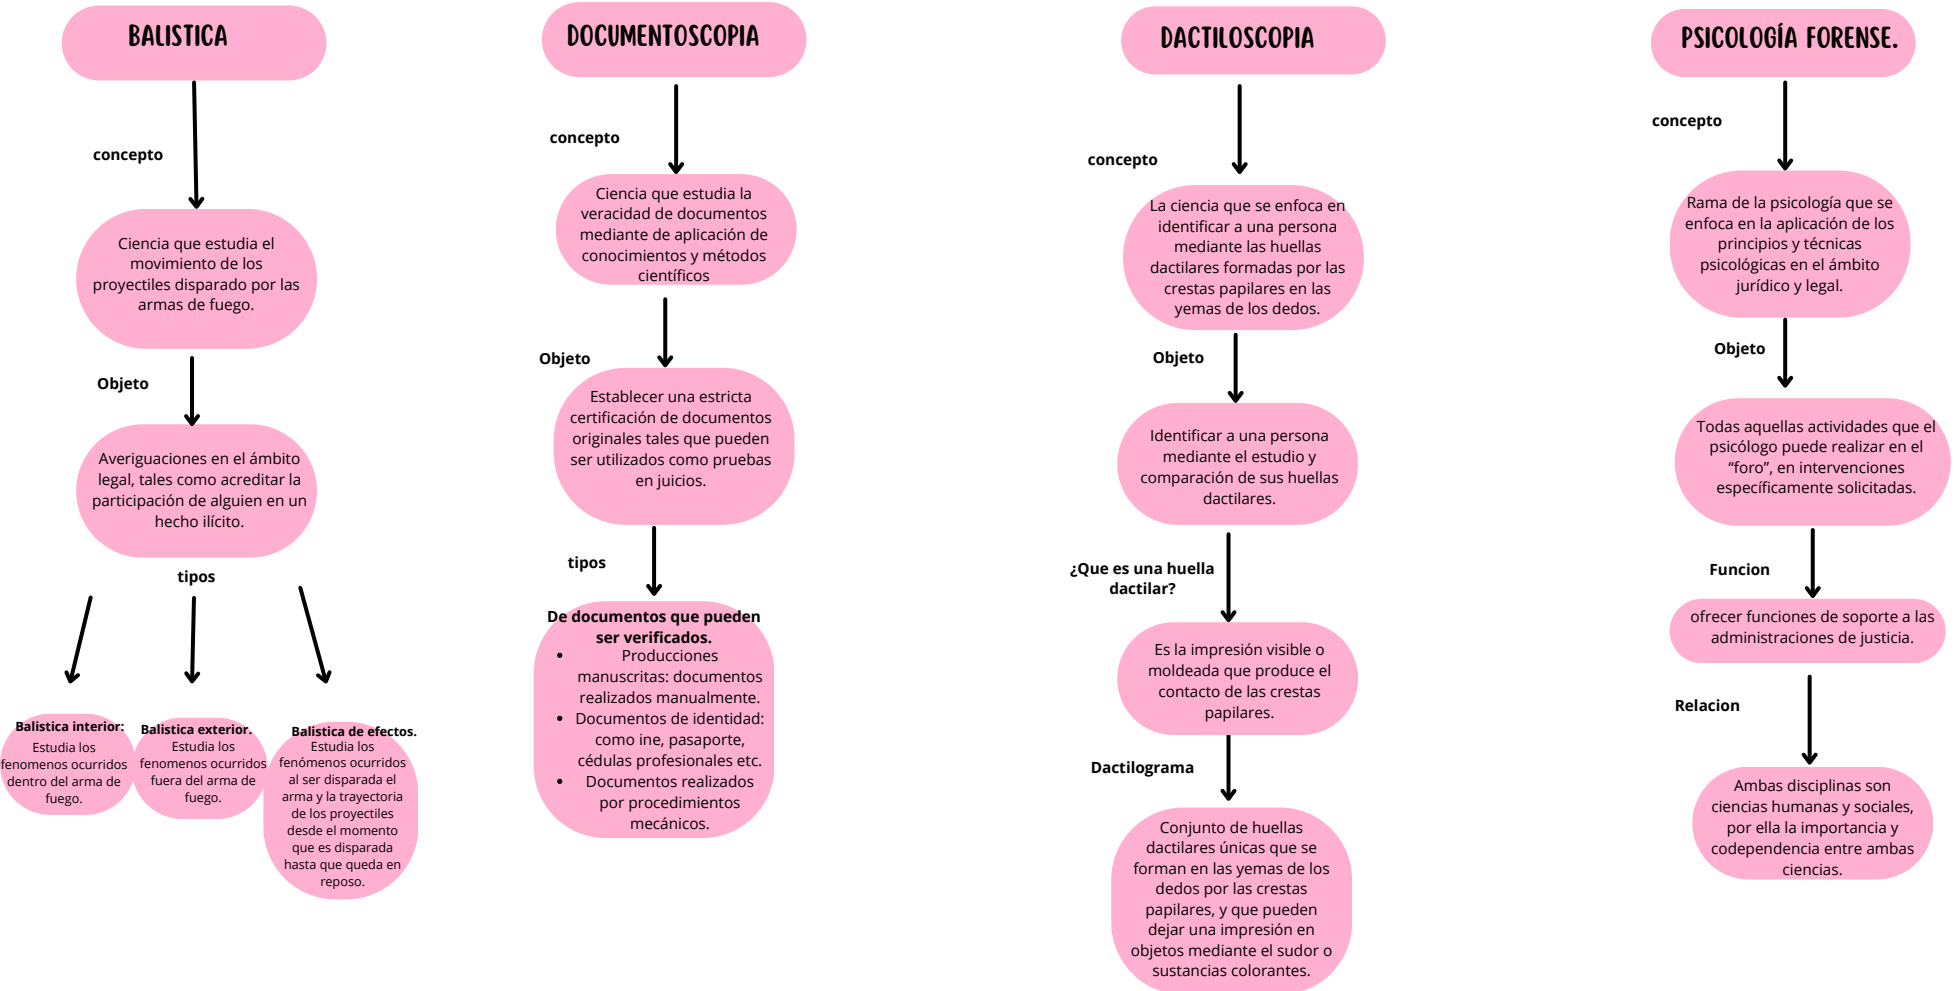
BALISTICA

concepto

Ciencia que estudia el movimiento de los proyectiles disparado por las armas de fuego.

Objeto

Averiguaciones en el ámbito legal, tales como acreditar la participación de alguien en un hecho ilícito.

tipos

Balistica interior: Estudia los fenomenos ocurridos dentro del arma de fuego.

Balistica exterior. Estudia los fenomenos ocurridos fuera del arma de fuego.

Balistica de efectos. Estudia los fenómenos ocurridos al ser disparada el arma y la trayectoria de los proyectiles desde el momento que es disparada hasta que queda en reposo.

DOCUMENTOSCOPIA

concepto

Ciencia que estudia la veracidad de documentos mediante de aplicación de conocimientos y métodos científicos

Objeto

Establecer una estricta certificación de documentos originales tales que pueden ser utilizados como pruebas en juicios.

tipos

De documentos que pueden ser verificados.
- Producciones manuscritas: documentos realizados manualmente.
- Documentos de identidad: como ine, pasaporte, cédulas profesionales etc.
- Documentos realizados por procedimientos mecánicos.

DACTILOSCOPIA

concepto

La ciencia que se enfoca en identificar a una persona mediante las huellas dactilares formadas por las crestas papilares en las yemas de los dedos.

Objeto

Identificar a una persona mediante el estudio y comparación de sus huellas dactilares.

¿Que es una huella dactilar?

Es la impresión visible o moldeada que produce el contacto de las crestas papilares.

Dactilograma

Conjunto de huellas dactilares únicas que se forman en las yemas de los dedos por las crestas papilares, y que pueden dejar una impresión en objetos mediante el sudor o sustancias colorantes.

PSICOLOGÍA FORENSE.

concepto

Rama de la psicología que se enfoca en la aplicación de los principios y técnicas psicológicas en el ámbito jurídico y legal.

Objeto

Todas aquellas actividades que el psicólogo puede realizar en el “foro”, en intervenciones específicamente solicitadas.

Funcion

ofrecer funciones de soporte a las administraciones de justicia.

Relacion

Ambas disciplinas son ciencias humanas y sociales, por ella la importancia y codependencia entre ambas ciencias.